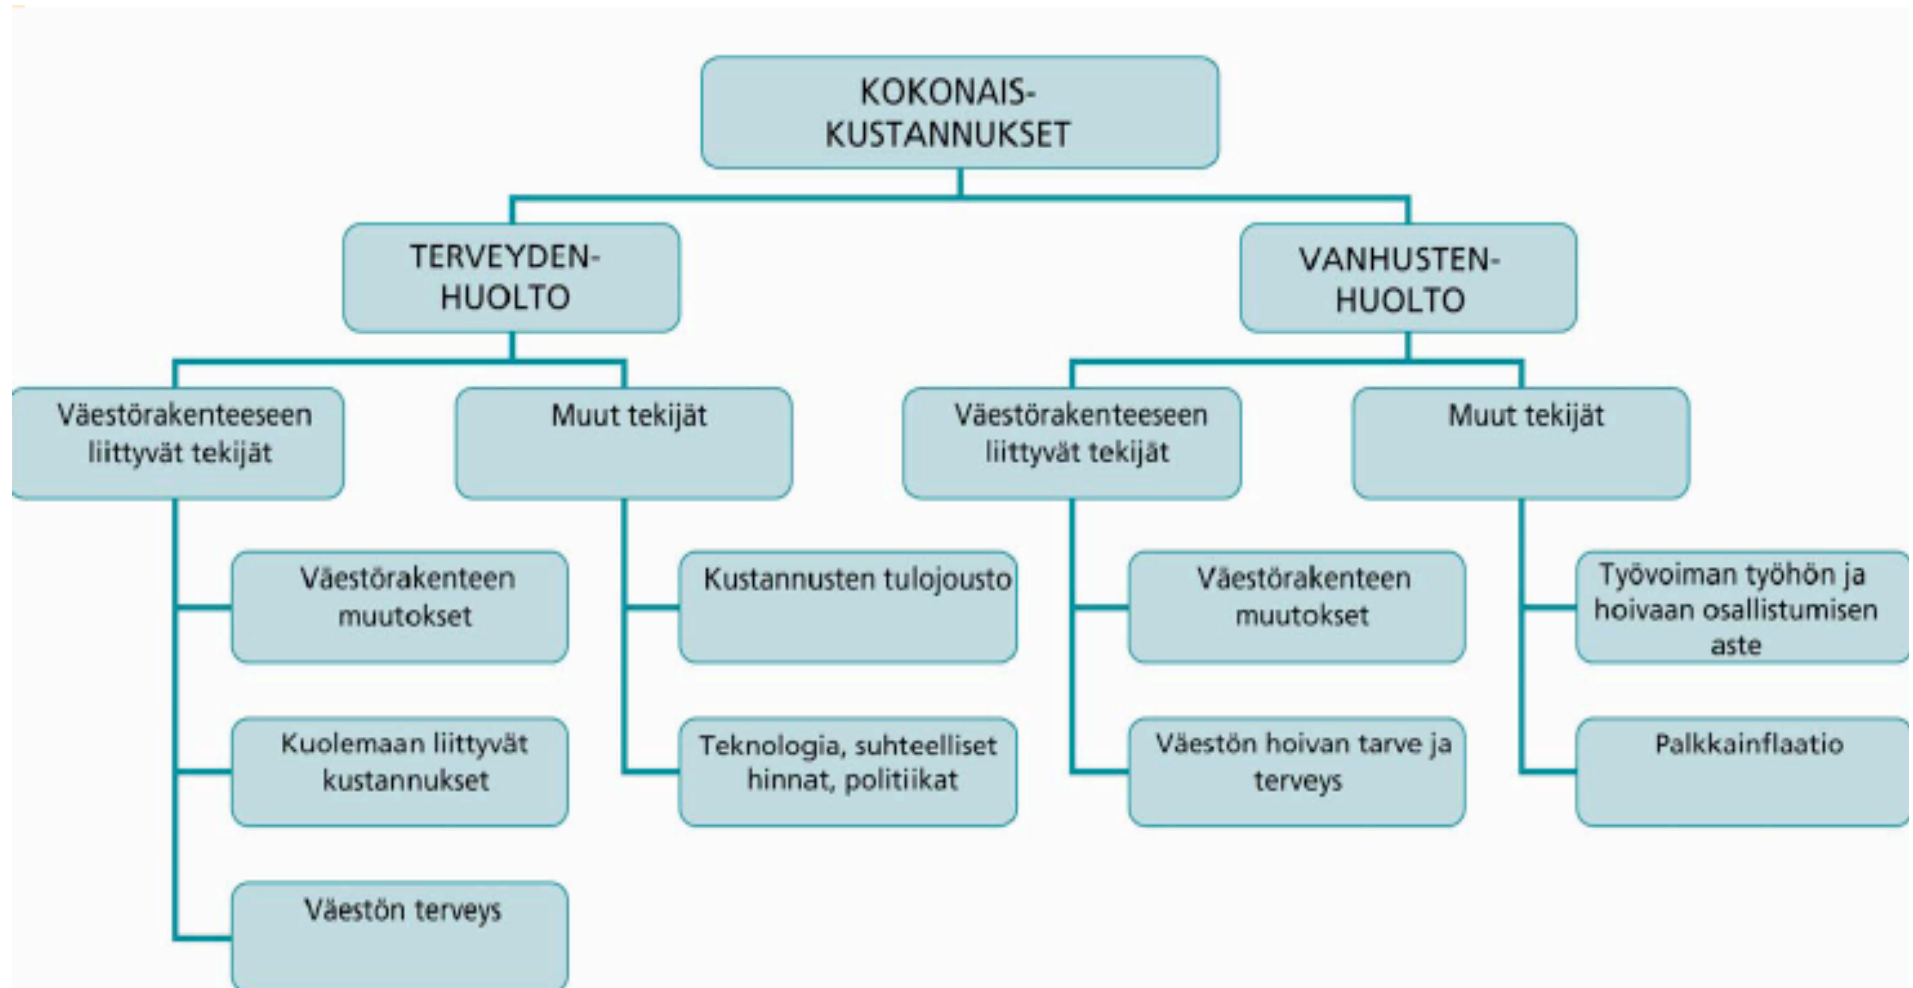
KOKONAIS-
KUSTANNUKSET

TERVEYDEN-
HUOLTO

VANHUSTEN-
HUOLTO

Väestörakenteeseen liittyvät tekijät

Muut tekijät

Väestörakenteeseen liittyvät tekijät

Muut tekijät

Väestörakenteen muutokset

Kuolemaan liittyvät kustannukset

Väestön terveys

Kustannusten tulojousto

Teknologia, suhteelliset hinnat, politiikat

Väestörakenteen muutokset

Väestön hoivan tarve ja terveys

Työvoiman työhön ja hoivaan osallistumisen aste

Palkkainflaatio